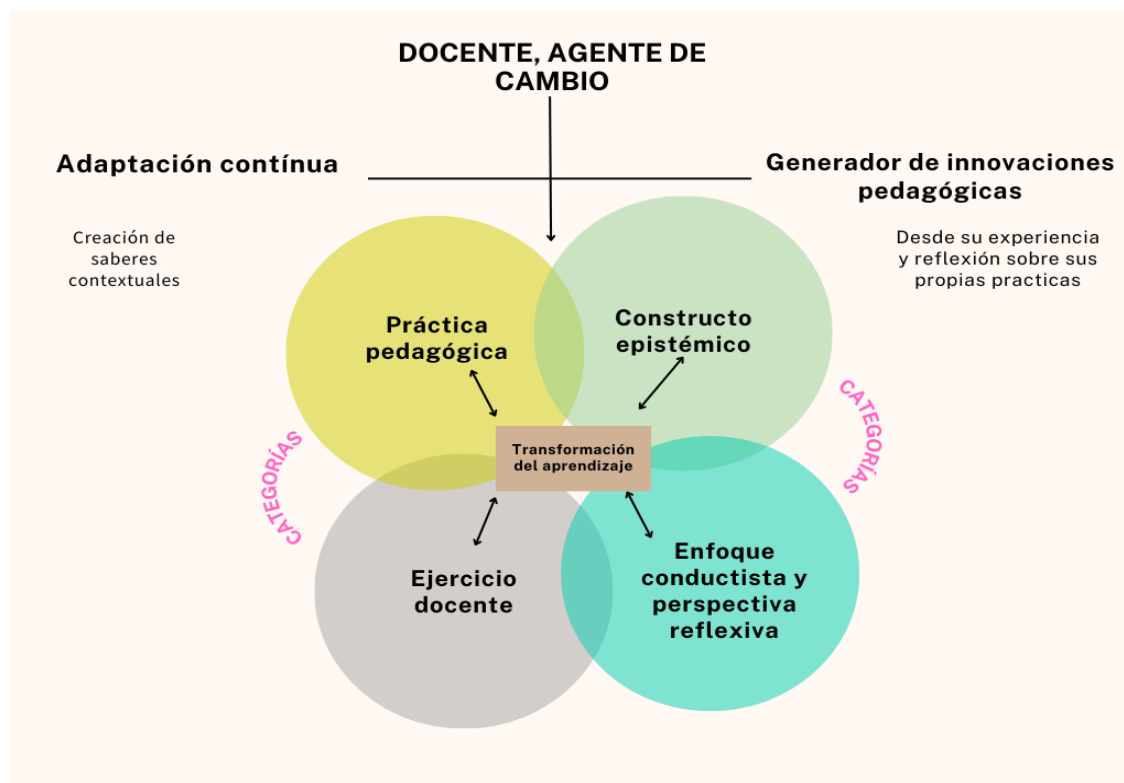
DOCENTE, AGENTE DE CAMBIO

Adaptación contínua

Generador de innovaciones pedagógicas

Creación de saberes contextuales

Desde su experiencia y reflexión sobre sus propias practicas

Práctica pedagógica

Constructo epistémico

CATEGORÍAS

CATEGORÍAS

Transformación del aprendizaje

Ejercicio docente

Enfoque conductista y perspectiva reflexiva